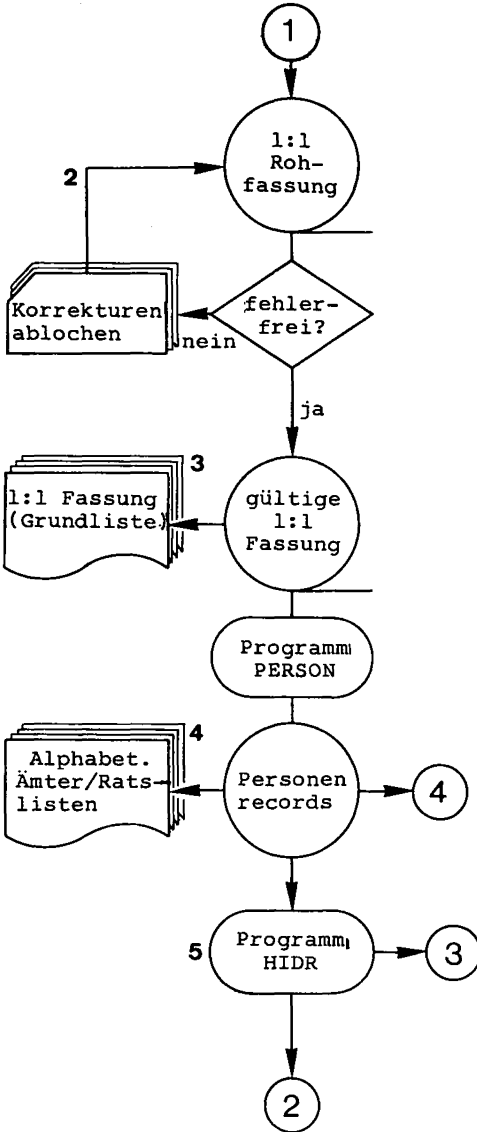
1

1:1 Rohfassung

2

Korrekturen ablochen

fehlerfrei?

nein

ja

3

1:1 Fassung (Grundliste)

gültige 1:1 Fassung

Programm PERSON

4

Alphabet. Ämter/Ratslisten

Personen records

4

5

Programm HIDR

3

2